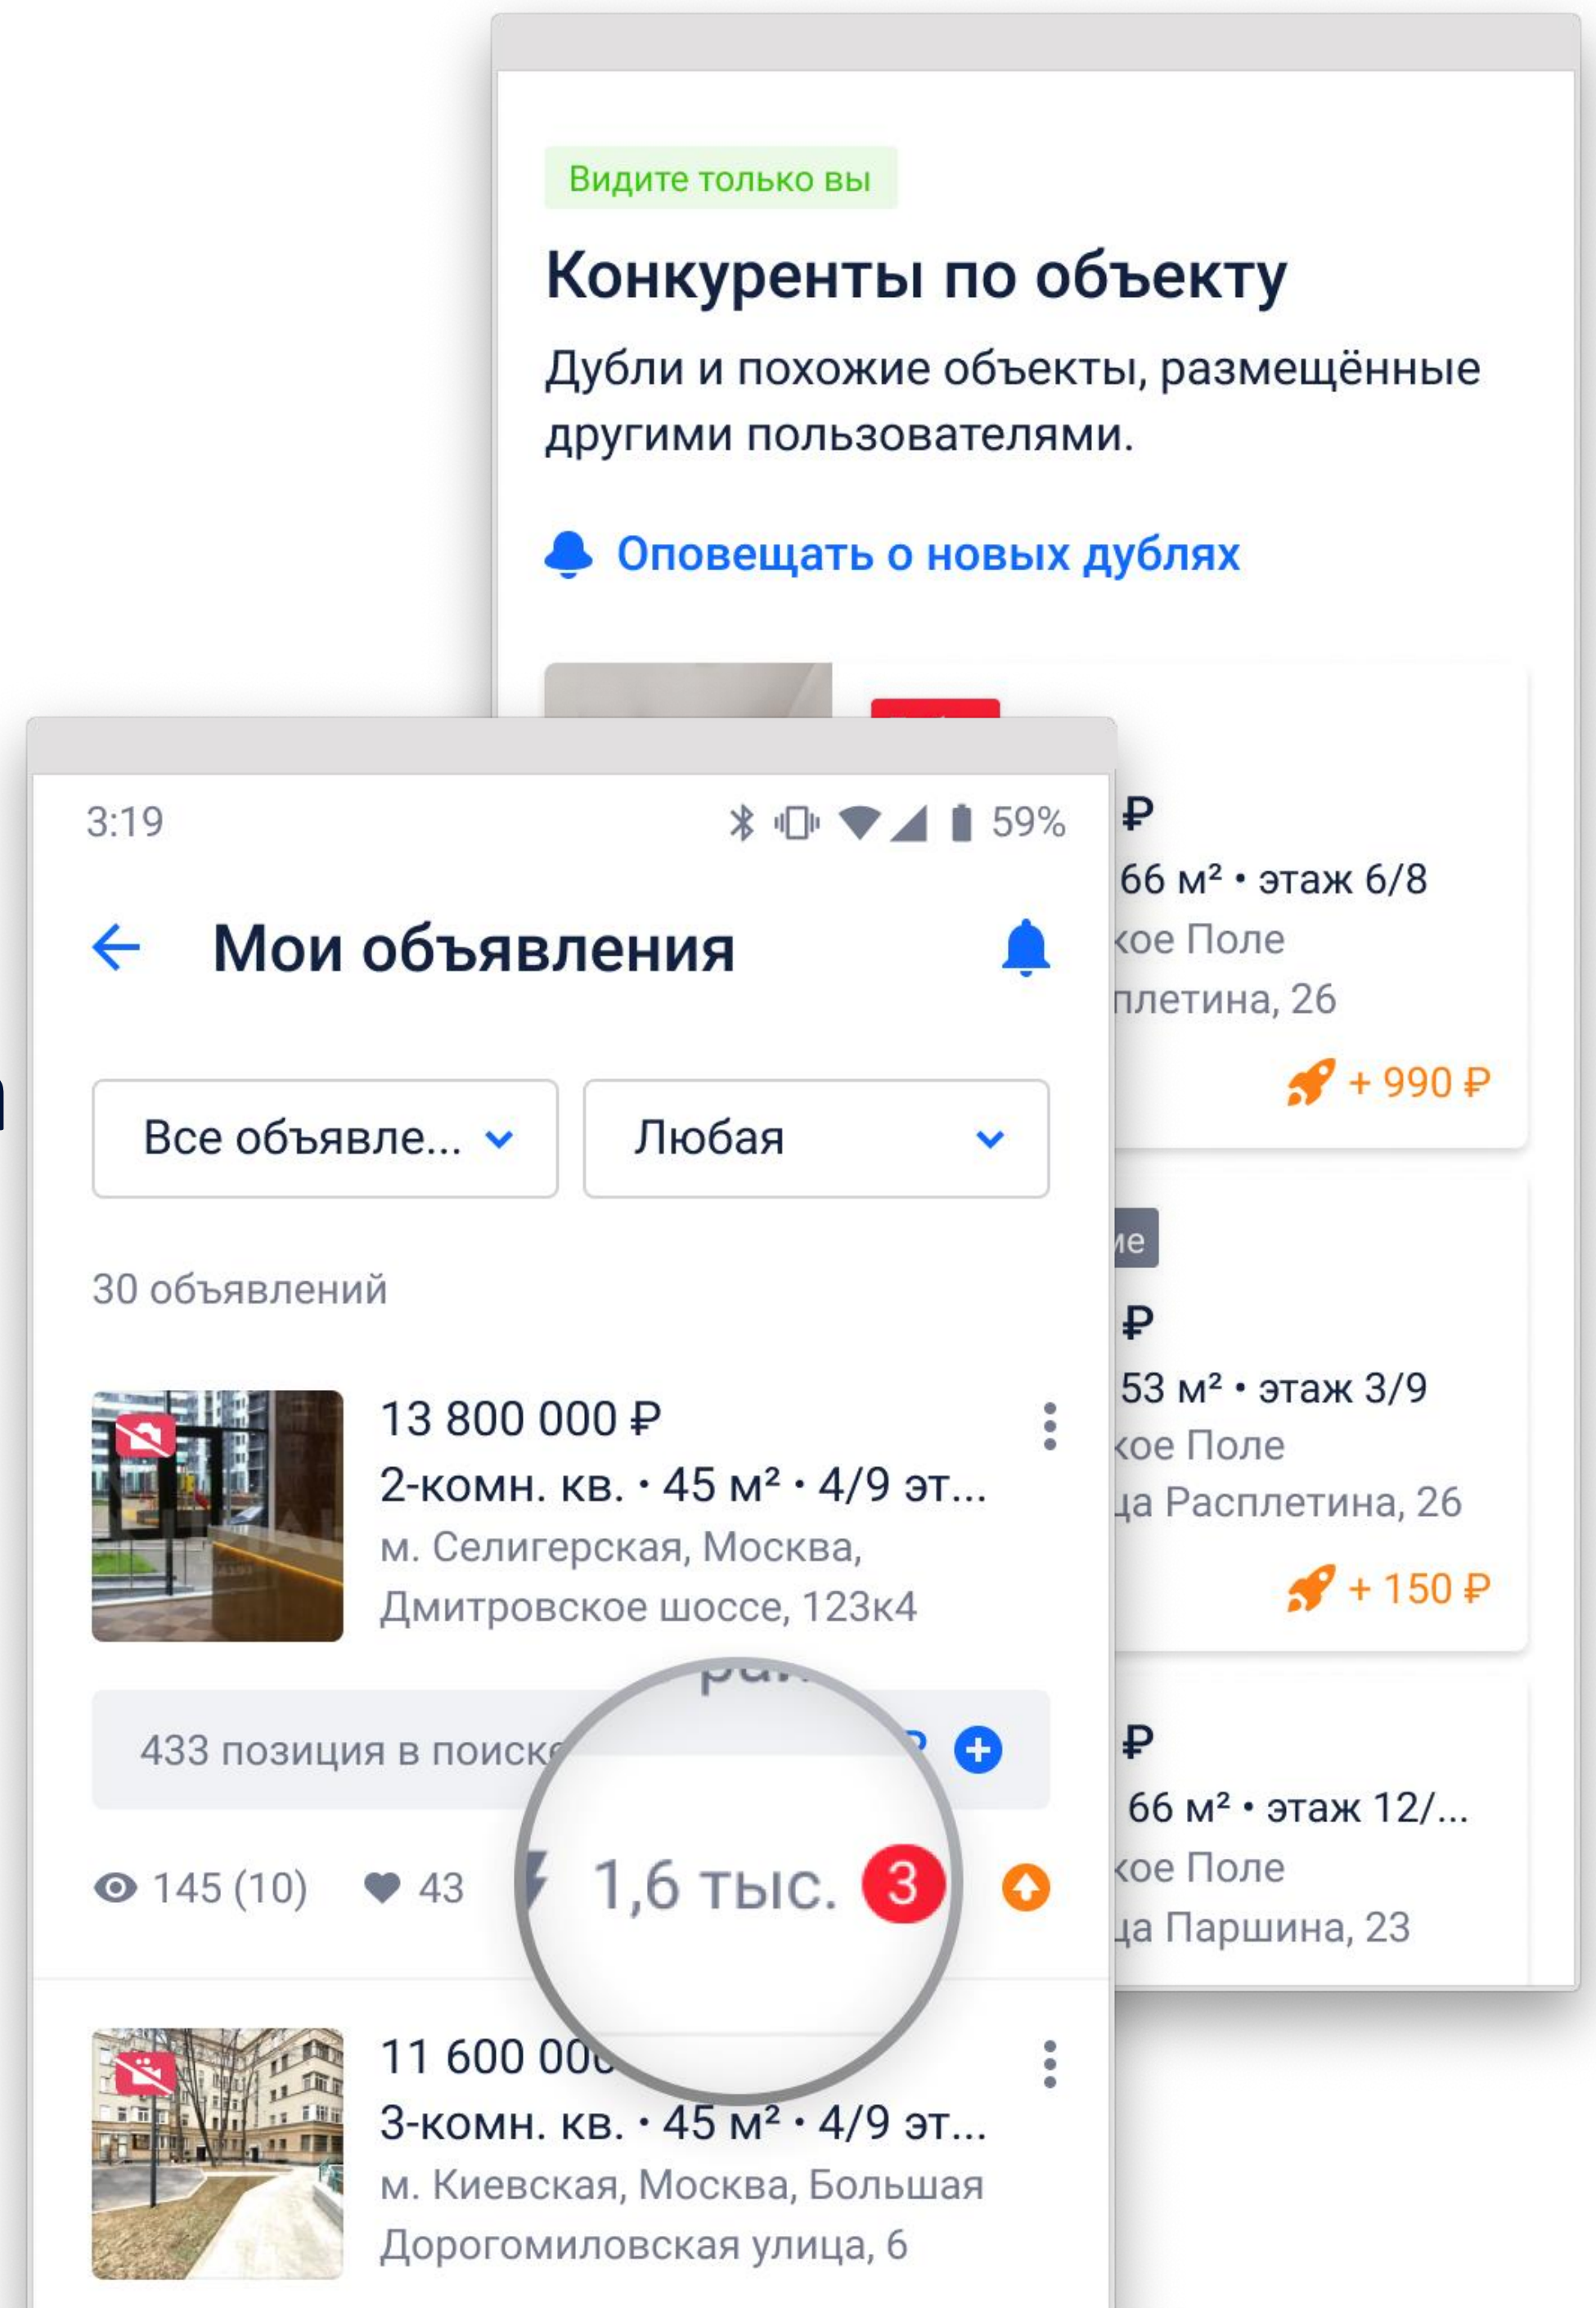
Видите только вы

Конкуренты по объекту

Дубли и похожие объекты, размещённые другими пользователями.

Оповещать о новых дублях

₽
66 м² • этаж 6/8
кое Поле
плетина, 26
+ 990 ₽

ие
₽
53 м² • этаж 3/9
кое Поле
ца Расплетина, 26
+ 150 ₽

₽
66 м² • этаж 12/...
кое Поле
ца Паршина, 23

3:19 59%

Мои объявления

Все объявле...
Любая

30 объявлений

13 800 000 ₽
2-комн. кв. • 45 м² • 4/9 эт...
м. Селигерская, Москва, Дмитровское шоссе, 123к4

433 позиция в поиске

145 (10) 43 1,6 тыс. 3

11 600 00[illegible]
3-комн. кв. • 45 м² • 4/9 эт...
м. Киевская, Москва, Большая Дорогомиловская улица, 6